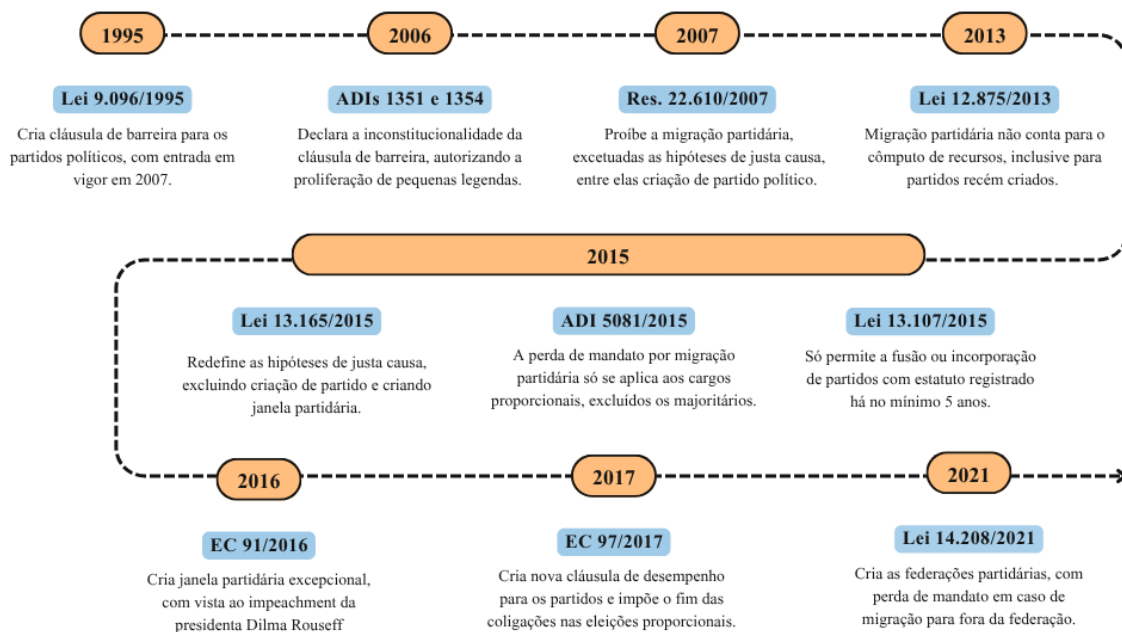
1995

Lei 9.096/1995

Cria cláusula de barreira para os partidos políticos, com entrada em vigor em 2007.

2006

ADIs 1351 e 1354

Declara a inconstitucionalidade da cláusula de barreira, autorizando a proliferação de pequenas legendas.

2007

Res. 22.610/2007

Proíbe a migração partidária, excetuadas as hipóteses de justa causa, entre elas criação de partido político.

2013

Lei 12.875/2013

Migração partidária não conta para o cômputo de recursos, inclusive para partidos recém criados.

2015

Lei 13.165/2015

Redefine as hipóteses de justa causa, excluindo criação de partido e criando janela partidária.

ADI 5081/2015

A perda de mandato por migração partidária só se aplica aos cargos proporcionais, excluídos os majoritários.

Lei 13.107/2015

Só permite a fusão ou incorporação de partidos com estatuto registrado há no mínimo 5 anos.

2016

EC 91/2016

Cria janela partidária excepcional, com vista ao impeachment da presidenta Dilma Rouseff

2017

EC 97/2017

Cria nova cláusula de desempenho para os partidos e impõe o fim das coligações nas eleições proporcionais.

2021

Lei 14.208/2021

Cria as federações partidárias, com perda de mandato em caso de migração para fora da federação.